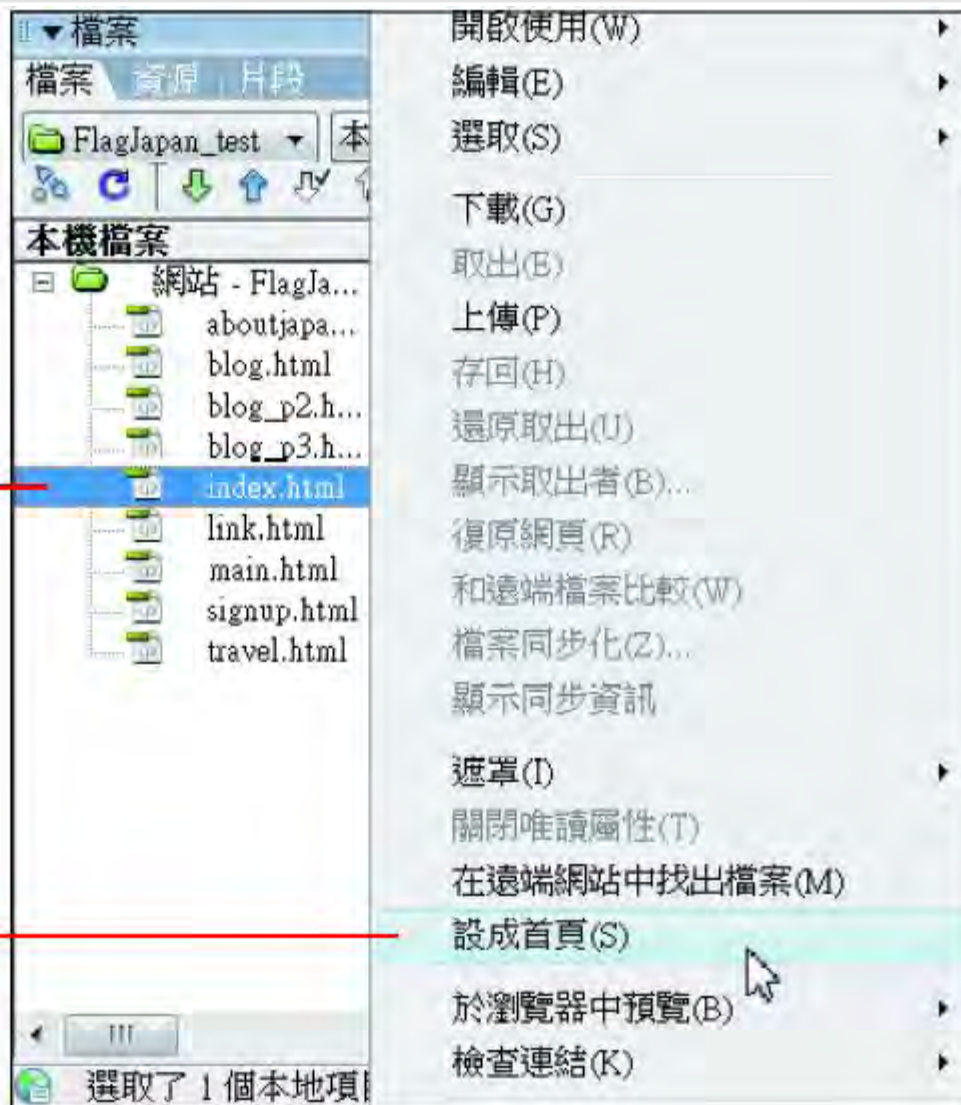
▼檔案
檔案 資源 片段
FlagJapan_test 本
本機檔案
網站 - FlagJa...
aboutjapa...
blog.html
blog_p2.h...
blog_p3.h...
index.html
link.html
main.html
signup.html
travel.html
選取了 1 個本地項

開啟使用(W)
編輯(E)
選取(S)
下載(G)
取出(E)
上傳(P)
存回(H)
還原取出(U)
顯示取出者(B)...
復原網頁(R)
和遠端檔案比較(W)
檔案同步化(Z)...
顯示同步資訊
遮罩(I)
關閉唯讀屬性(T)
在遠端網站中找出檔案(M)
設成首頁(S)
於瀏覽器中預覽(B)
檢查連結(K)